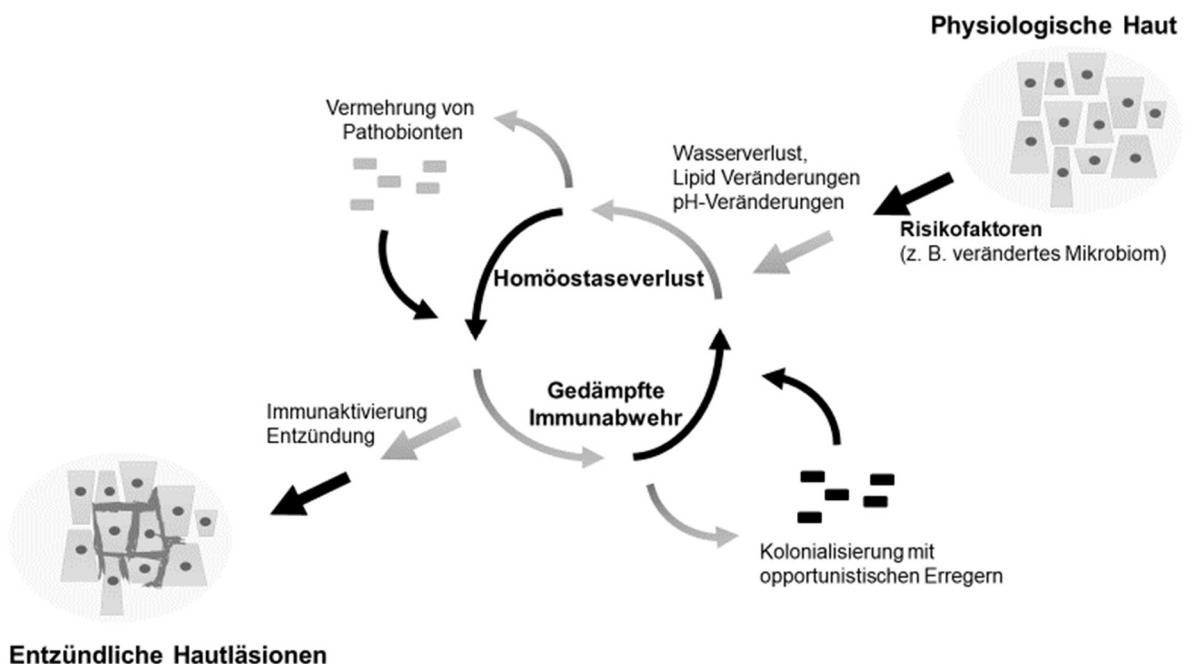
Physiologische Haut

Vermehrung von Pathobionten

Wasserverlust, Lipid Veränderungen pH-Veränderungen

Risikofaktoren (z. B. verändertes Mikrobiom)

Homöostaseverlust

Gedämpfte Immunabwehr

Immunaktivierung Entzündung

Kolonialisierung mit opportunistischen Erregern

Entzündliche Hautläsionen